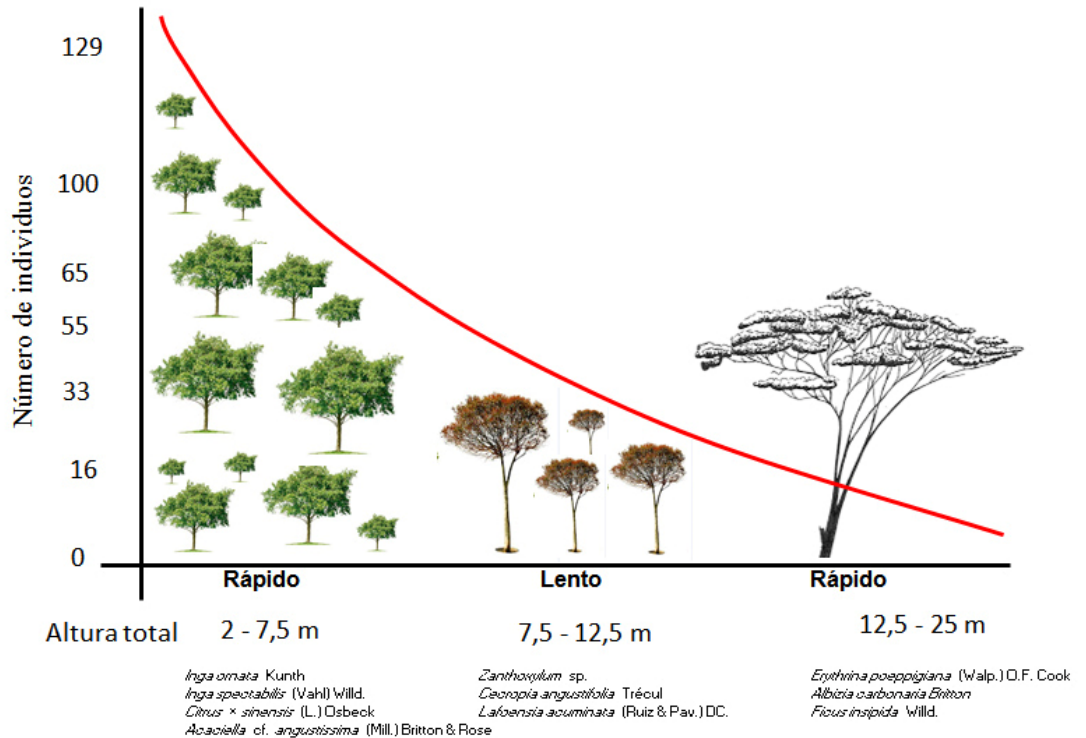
Número de individuos

129

100

65

55

33

16

0

Rápido

Lento

Rápido

Altura total 2 - 7,5 m

7,5 - 12,5 m

12,5 - 25 m

Inga ornata Kunth
Inga spectabilis (Vahl) Willd.
Citrus × sinensis (L.) Osbeck
Acaciella cf. angustissima (Mill.) Britton & Rose

Zanthoxylum sp.
Cecropia angustifolia Trécul
Lafoensia acuminata (Ruiz & Pav.) DC.

Erythrina poeppigiana (Walp.) O.F. Cook
Albizia carbonaria Britton
Ficus insipida Willd.